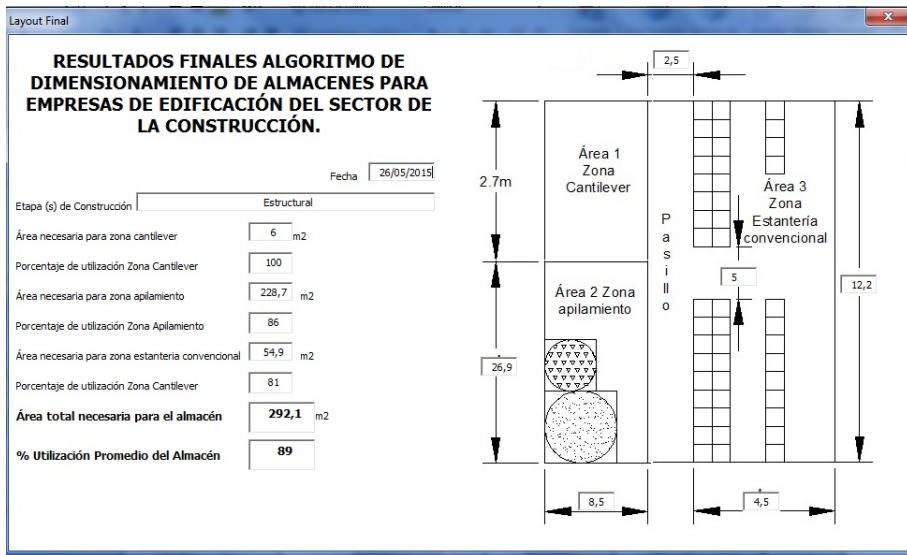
Layout Final

RESULTADOS FINALES ALGORITMO DE DIMENSIONAMIENTO DE ALMACENES PARA EMPRESAS DE EDIFICACIÓN DEL SECTOR DE LA CONSTRUCCIÓN.

Fecha 26/05/2015

Etapa (s) de Construcción Estructural

Área necesaria para zona cantilever 6 m2

Porcentaje de utilización Zona Cantilever 100

Área necesaria para zona apilamiento 228,7 m2

Porcentaje de utilización Zona Apilamiento 86

Área necesaria para zona estanteria convencional 54,9 m2

Porcentaje de utilización Zona Cantilever 81

Área total necesaria para el almacén 292,1 m2

% Utilización Promedio del Almacén 89

2,5

2.7m

Área 1 Zona Cantilever

P a s i ll o

Área 3 Zona Estantería convencional

5

12,2

Área 2 Zona apilamiento

26,9

8,5

4,5